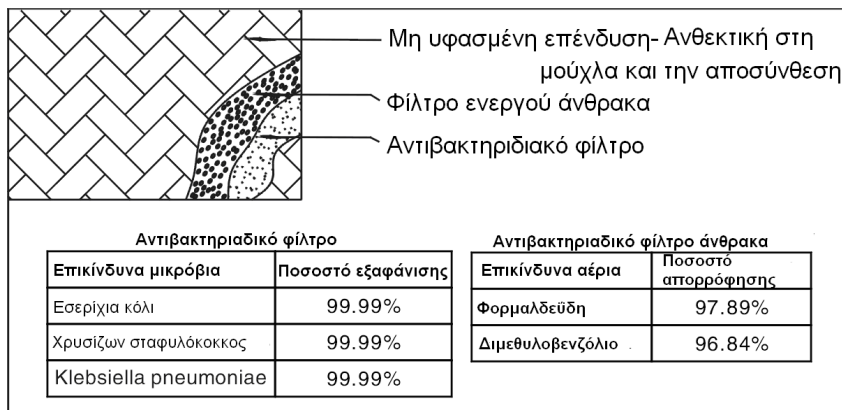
Μη υφασμένη επένδυση- Ανθεκτική στη μούχλα και την αποσύνθεση

Φίλτρο ενεργού άνθρακα

Αντιβακτηριδιακό φίλτρο

Αντιβακτηριαδικό φίλτρο

| Επικίνδυνα μικρόβια | Ποσοστό εξαφάνισης |
|---|---|
| Εσερίχια κόλι | 99.99% |
| Χρυσίζων σταφυλόκοκκος | 99.99% |
| Klebsiella pneumoniae | 99.99% |

Αντιβακτηριαδικό φίλτρο άνθρακα

| Επικίνδυνα αέρια | Ποσοστό απορρόφησης |
|---|---|
| Φορμαλδεϋδη | 97.89% |
| Διμεθυλοβενζόλιο | 96.84% |